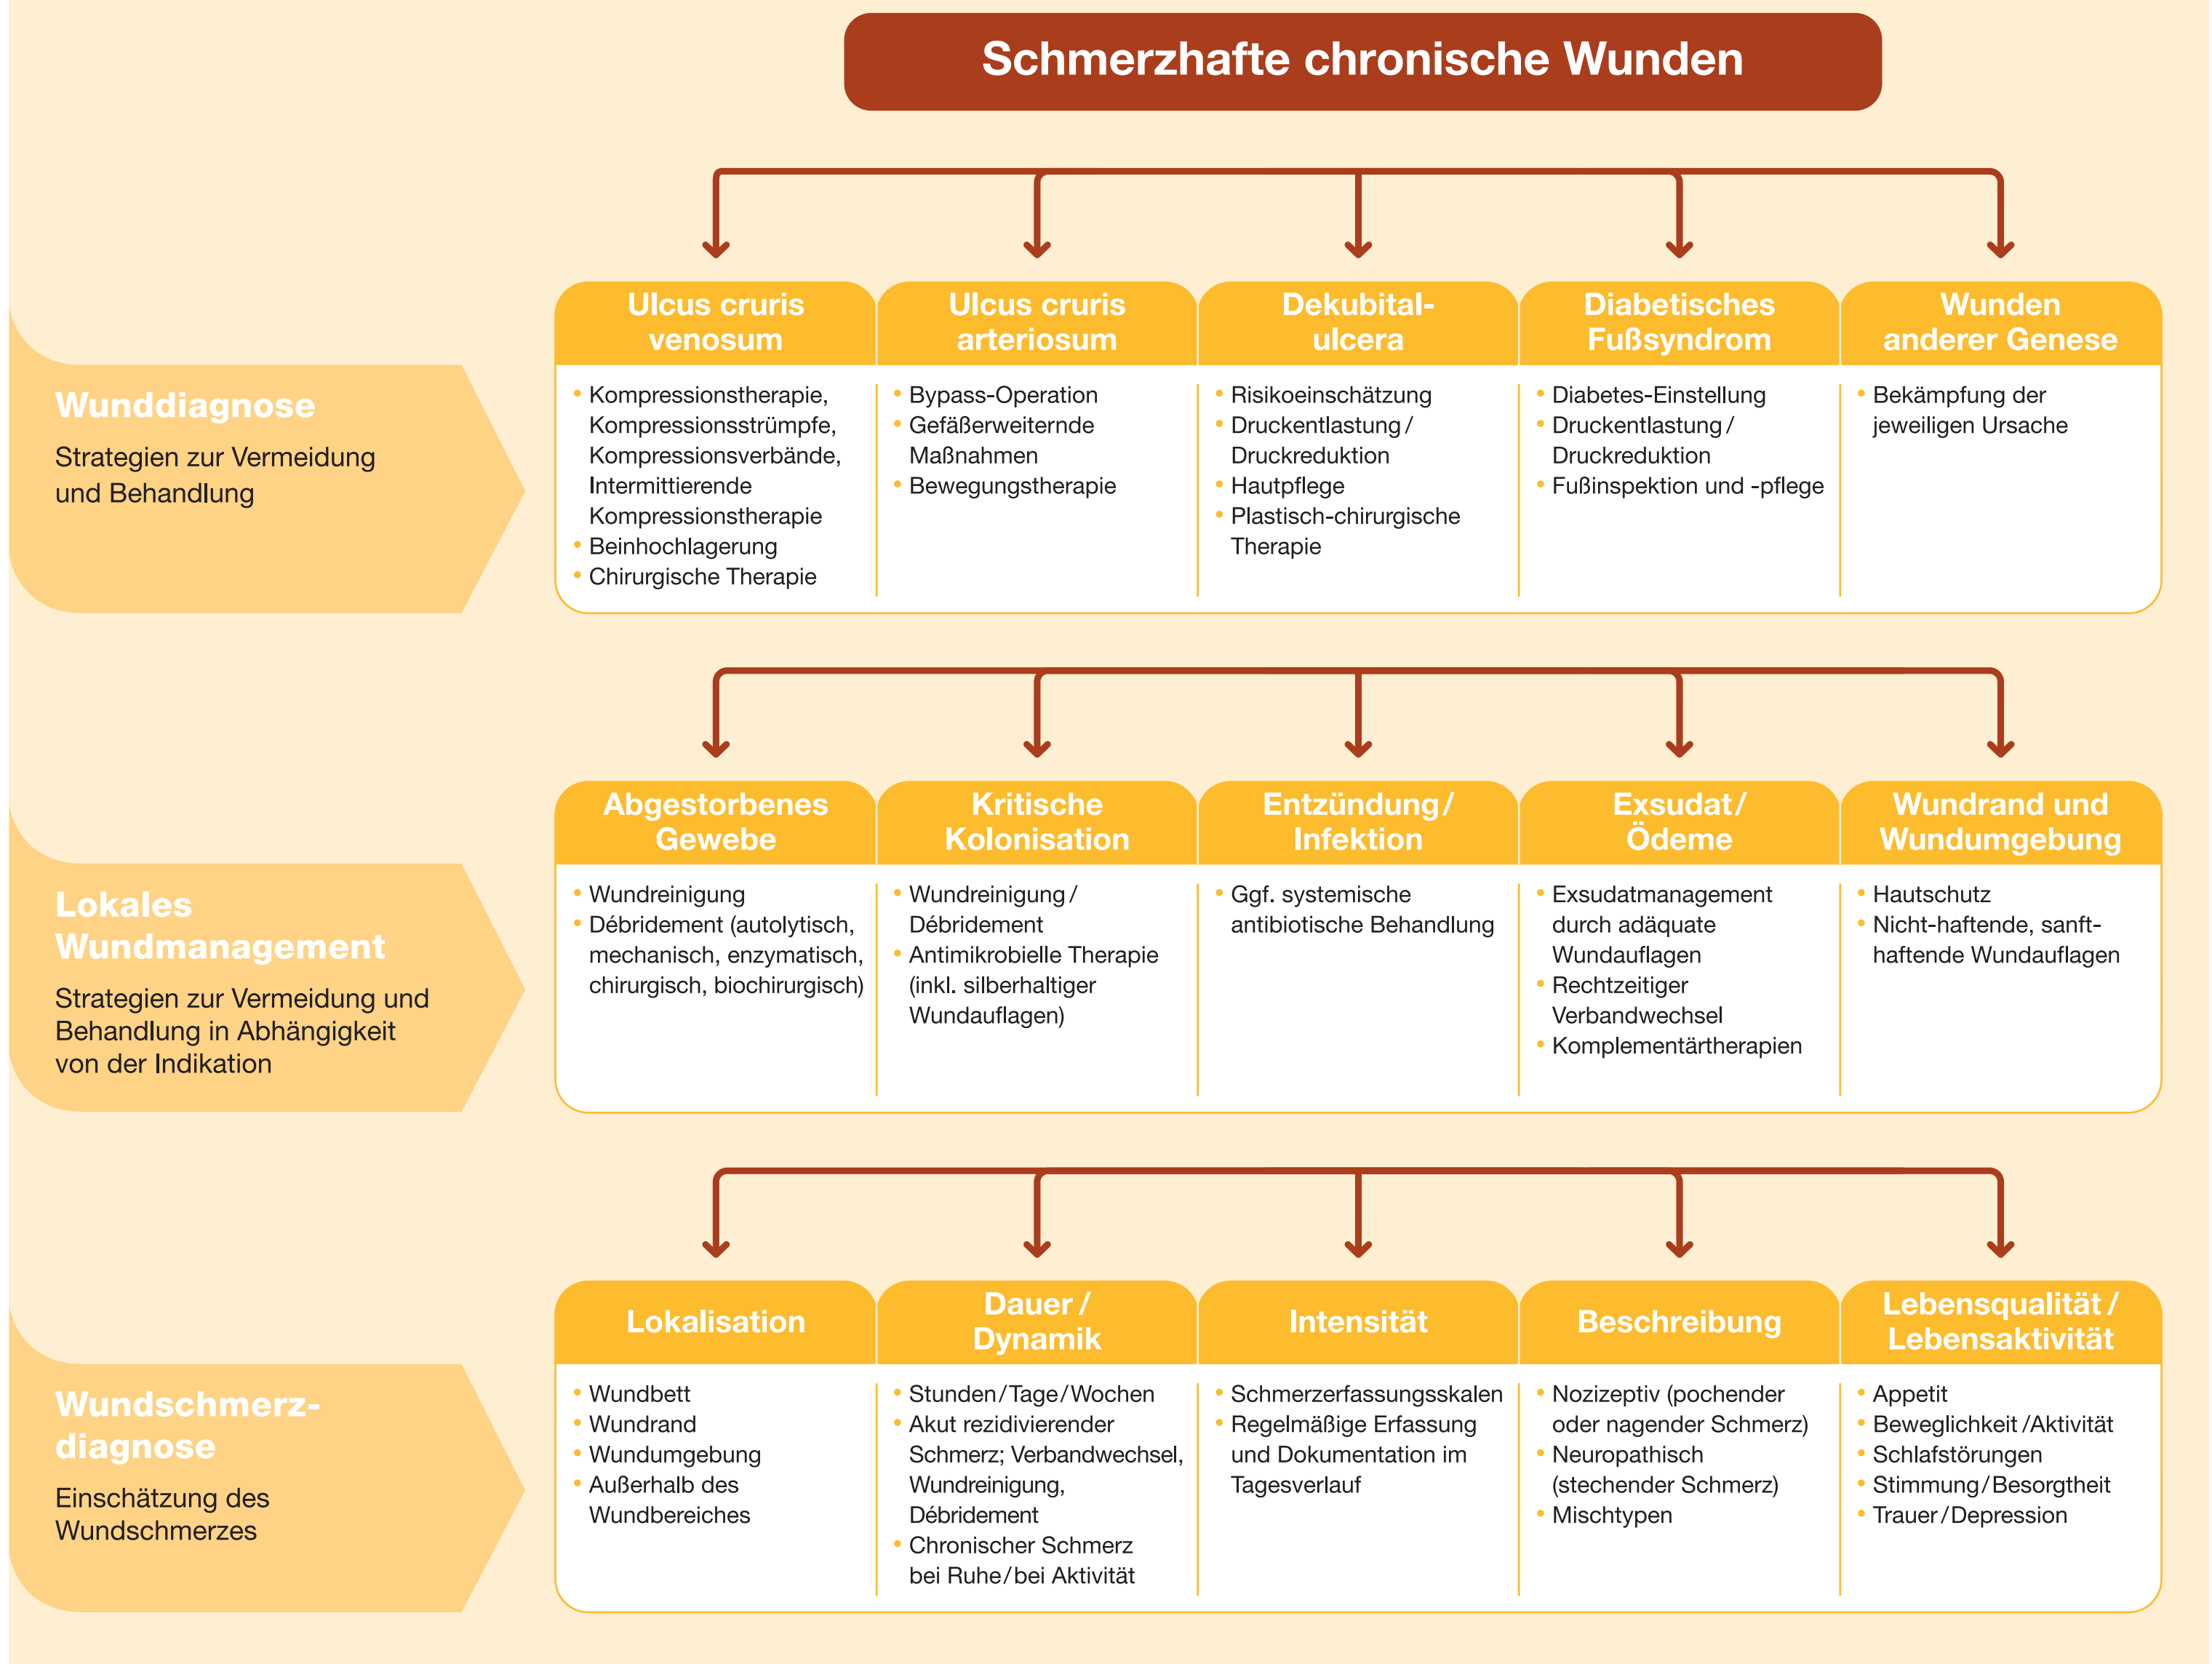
Schmerzhafte chronische Wunden

Wunddiagnose

Strategien zur Vermeidung und Behandlung

Ulcus cruris venosum
- Kompressionstherapie, Kompressionsstrümpfe, Kompressionsverbände, Intermittierende Kompressionstherapie
- Beinhochlagerung
- Chirurgische Therapie

Ulcus cruris arteriosum
- Bypass-Operation
- Gefäßerweiternde Maßnahmen
- Bewegungstherapie

Dekubitalulcera
- Risikoeinschätzung
- Druckentlastung / Druckreduktion
- Hautpflege
- Plastisch-chirurgische Therapie

Diabetisches Fußsyndrom
- Diabetes-Einstellung
- Druckentlastung / Druckreduktion
- Fußinspektion und -pflege

Wunden anderer Genese
- Bekämpfung der jeweiligen Ursache

Lokales Wundmanagement

Strategien zur Vermeidung und Behandlung in Abhängigkeit von der Indikation

Abgestorbenes Gewebe
- Wundreinigung
- Débridement (autolytisch, mechanisch, enzymatisch, chirurgisch, biochirurgisch)

Kritische Kolonisation
- Wundreinigung / Débridement
- Antimikrobielle Therapie (inkl. silberhaltiger Wundauflagen)

Entzündung / Infektion
- Ggf. systemische antibiotische Behandlung

Exsudat / Ödeme
- Exsudatmanagement durch adäquate Wundauflagen
- Rechtzeitiger Verbandwechsel
- Komplementärtherapien

Wundrand und Wundumgebung
- Hautschutz
- Nicht-haftende, sanfthaftende Wundauflagen

Wundschmerzdiagnose

Einschätzung des Wundschmerzes

Lokalisation
- Wundbett
- Wundrand
- Wundumgebung
- Außerhalb des Wundbereiches

Dauer / Dynamik
- Stunden / Tage / Wochen
- Akut rezidivierender Schmerz; Verbandwechsel, Wundreinigung, Débridement
- Chronischer Schmerz bei Ruhe / bei Aktivität

Intensität
- Schmerzerfassungsskalen
- Regelmäßige Erfassung und Dokumentation im Tagesverlauf

Beschreibung
- Nozizeptiv (pochender oder nagender Schmerz)
- Neuropathisch (stechender Schmerz)
- Mischtypen

Lebensqualität / Lebensaktivität
- Appetit
- Beweglichkeit / Aktivität
- Schlafstörungen
- Stimmung / Besorgtheit
- Trauer / Depression